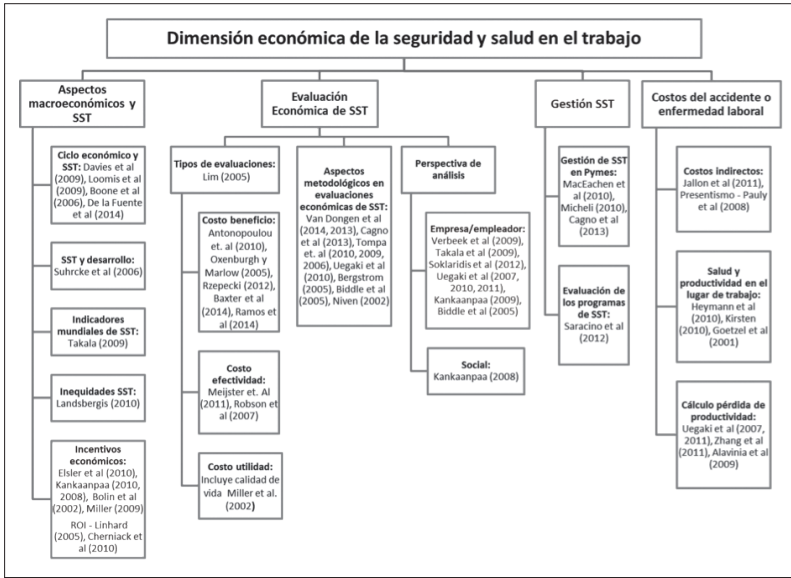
Dimensión económica de la seguridad y salud en el trabajo

Aspectos macroeconómicos y SST

Ciclo económico y SST: Davies et al (2009), Loomis et al (2009), Boone et al (2006), De la Fuente et al (2014)

SST y desarrollo: Suhrcke et al (2006)

Indicadores mundiales de SST: Takala (2009)

Inequidades SST: Landsbergis (2010)

Incentivos económicos: Elsler et al (2010), Kankaanpaa (2010, 2008), Bolin et al (2002), Miller (2009)

ROI - Linhard (2005), Cherniack et al (2010)

Evaluación Económica de SST

Tipos de evaluaciones: Lim (2005)

Costo beneficio: Antonopoulou et. al (2010), Oxenburgh y Marlow (2005), Rzepecki (2012), Baxter et al (2014), Ramos et al (2014)

Costo efectividad: Meijster et. Al (2011), Robson et al (2007)

Costo utilidad: Incluye calidad de vida Miller et al. (2002)

Aspectos metodológicos en evaluaciones económicas de SST: Van Dongen et al (2014, 2013), Cagno et al (2013), Tompa et. al (2010, 2009, 2006), Uegaki et al (2010), Bergstrom (2005), Biddle et al (2005), Niven (2002)

Perspectiva de análisis

Empresa/empleador: Verbeek et al (2009), Takala et al (2009), Soklaridis et al (2012), Uegaki et al (2007, 2010, 2011), Kankaanpaa (2009), Biddle et al (2005)

Social: Kankaanpaa (2008)

Gestión SST

Gestión de SST en Pymes: MacEachen et al (2010), Micheli (2010), Cagno et al (2013)

Evaluación de los programas de SST: Saracino et al (2012)

Costos del accidente o enfermedad laboral

Costos indirectos: Jallon et al (2011), Presentismo - Pauly et al (2008)

Salud y productividad en el lugar de trabajo: Heymann et al (2010), Kirsten (2010), Goetzel et al (2001)

Cálculo pérdida de productividad: Uegaki et al (2007, 2011), Zhang et al (2011), Alavinia et al (2009)